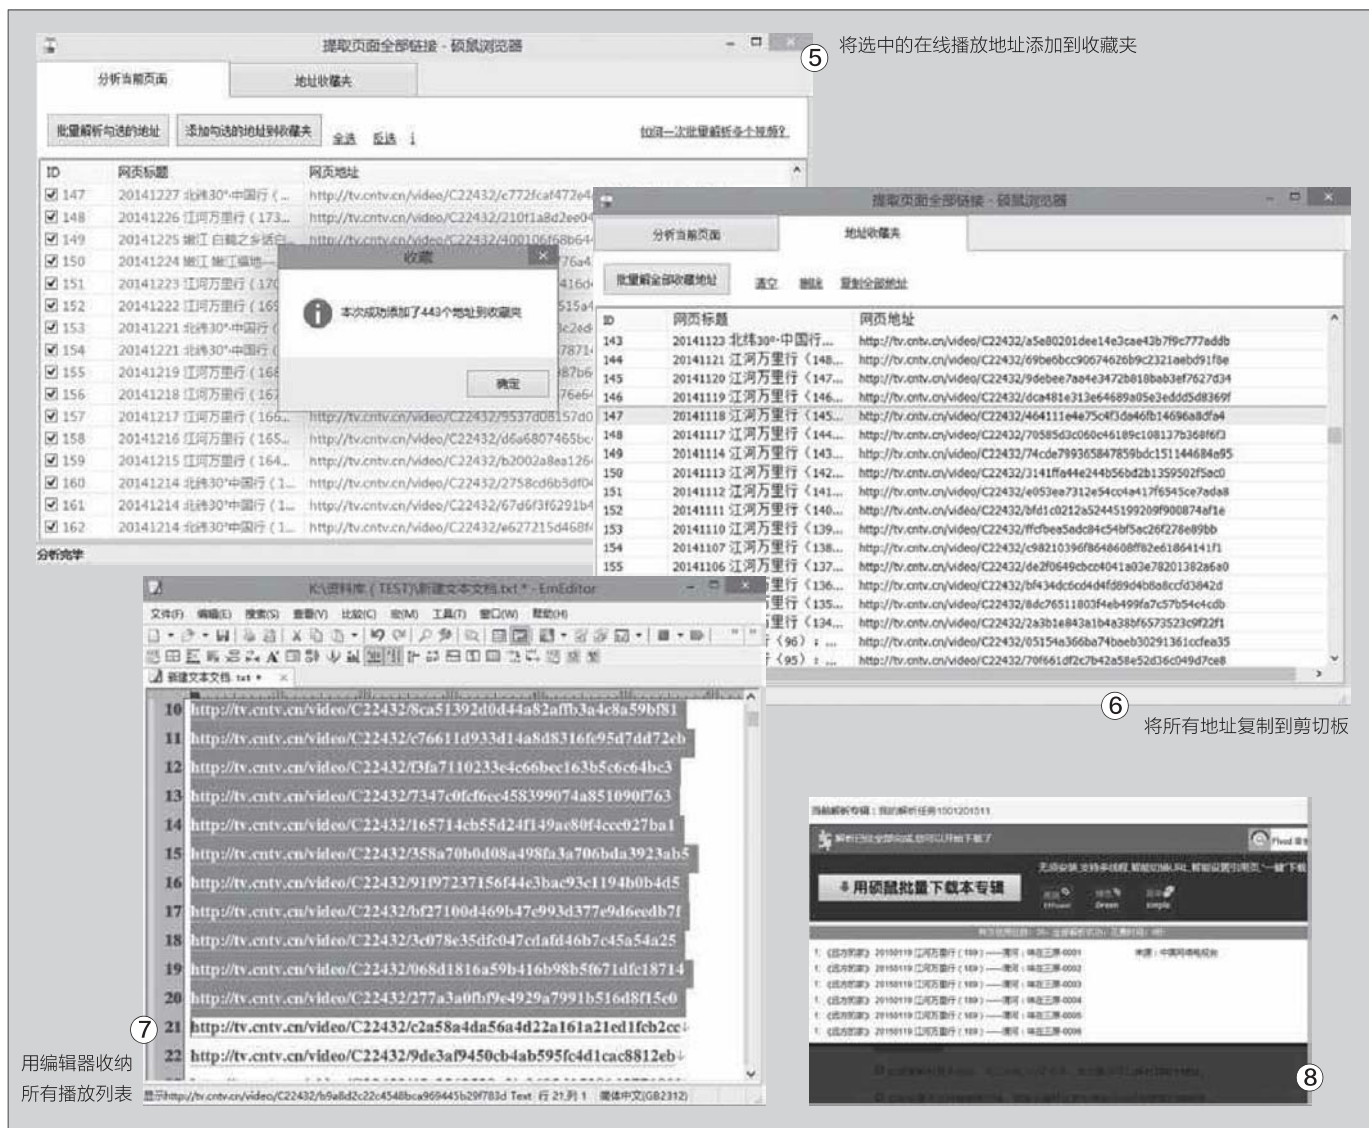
提取页面全部链接 - 硕鼠浏览器

⑤ 将选中的在线播放地址添加到收藏夹

分析当前页面 | 地址收藏集

批量解析勾选的地址 | 添加勾选的地址到收藏夹 | 全选 | 反选 | 如何一次批量解析多个视频?

| ID | 网页标题 | 网页地址 |
|---|---|---|
| 147 | 20141227 北纬30°中国行（... | http://tv.cntv.cn/video/C22432/c772fcaf472e4 |
| 148 | 20141226 江河万里行（173... | http://tv.cntv.cn/video/C22432/210f1a8d2ee04 |
| 149 | 20141225 浙江 白鹤之乡话白... | http://tv.cntv.cn/video/C22432/400106f68b64 |
| 150 | 20141224 浙江 浙江福地—... | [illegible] |
| 151 | 20141223 江河万里行（170 | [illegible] |
| 152 | 20141222 江河万里行（169 | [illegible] |
| 153 | 20141221 北纬30°中国行（ | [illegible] |
| 154 | 20141221 北纬30°中国行（ | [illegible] |
| 155 | 20141219 江河万里行（168 | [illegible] |
| 156 | 20141218 江河万里行（167 | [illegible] |
| 157 | 20141217 江河万里行（166... | http://tv.cntv.cn/video/C22432/9537d08157d0 |
| 158 | 20141216 江河万里行（165... | http://tv.cntv.cn/video/C22432/d6a6807465bc |
| 159 | 20141215 江河万里行（164... | http://tv.cntv.cn/video/C22432/b2002a8ea126 |
| 160 | 20141214 北纬30°中国行（1... | http://tv.cntv.cn/video/C22432/2758cd6b3df0 |
| 161 | 20141214 北纬30°中国行（1... | http://tv.cntv.cn/video/C22432/67d6f3f6291b4 |
| 162 | 20141214 北纬30°中国行（1... | http://tv.cntv.cn/video/C22432/e627215d468f |

分析完毕

收藏

本次成功添加了443个地址到收藏夹

确定

提取页面全部链接 - 硕鼠浏览器

分析当前页面 | 地址收藏集

批量解全部收藏地址 | 清空 | 删除 | 复制全部地址

| ID | 网页标题 | 网页地址 |
|---|---|---|
| 143 | 20141123 北纬30°中国行... | http://tv.cntv.cn/video/C22432/a5e80201dee14e3cae43b7f9c777addb |
| 144 | 20141121 江河万里行（148... | http://tv.cntv.cn/video/C22432/69be6bcc90674626b9c2321aebd91f8e |
| 145 | 20141120 江河万里行（147... | http://tv.cntv.cn/video/C22432/9debee7aa4e3472b818bab3ef7627d34 |
| 146 | 20141119 江河万里行（146... | http://tv.cntv.cn/video/C22432/dca481e313e64689a05e3edd5d8369f |
| 147 | 20141118 江河万里行（145... | http://tv.cntv.cn/video/C22432/464111e4e75c4f3da46fb14696a8dfa4 |
| 148 | 20141117 江河万里行（144... | http://tv.cntv.cn/video/C22432/70585d3c060c46189c108137b368f6f3 |
| 149 | 20141114 江河万里行（143... | http://tv.cntv.cn/video/C22432/74cde799365847859bdc151144684a95 |
| 150 | 20141113 江河万里行（142... | http://tv.cntv.cn/video/C22432/3141ffa44e244b56bd2b1359502f5ac0 |
| 151 | 20141112 江河万里行（141... | http://tv.cntv.cn/video/C22432/e053ea7312e54cc4a417f6545ce7ada8 |
| 152 | 20141111 江河万里行（140... | http://tv.cntv.cn/video/C22432/bfd1c0212a52445199209f900874af1e |
| 153 | 20141110 江河万里行（139... | http://tv.cntv.cn/video/C22432/ffcfbea5adc84c54bf5ac26f278e89bb |
| 154 | 20141107 江河万里行（138... | http://tv.cntv.cn/video/C22432/c98210396f8648608ff82e61864141f1 |
| 155 | 20141106 江河万里行（137... | http://tv.cntv.cn/video/C22432/de2f0649cbcc4041a03e78201382a6a0 |
| | 里行（136... | http://tv.cntv.cn/video/C22432/bf434dc6cd4d4fd89d4b8a8ccfd3842d |
| | 里行（135... | http://tv.cntv.cn/video/C22432/8dc76511803f4eb499fa7c57b54c4cdb |
| | 里行（134... | http://tv.cntv.cn/video/C22432/2a3b1e843a1b4a38bf6573523c9f22f1 |
| | 行（96）：... | http://tv.cntv.cn/video/C22432/05154a366ba74baeb30291361ccfea35 |
| | 行（95）：... | http://tv.cntv.cn/video/C22432/70f661df2c7b42a58e52d36c049d7ce8 |

⑥ 将所有地址复制到剪切板

K:\资料库（TEST)\新建文本文档.txt * - EmEditor

文件(F) 编辑(E) 搜索(S) 查看(V) 比较(C) 宏(M) 工具(T) 窗口(W) 帮助(H)

新建文本文档.txt *

10 http://tv.cntv.cn/video/C22432/8ca51392d0d44a82affb3a4c8a59bf81
11 http://tv.cntv.cn/video/C22432/c76611d933d14a8d8316fe95d7dd72eb
12 http://tv.cntv.cn/video/C22432/f3fa7110233e4c66bec163b5c6c64bc3
13 http://tv.cntv.cn/video/C22432/7347c0fcf6ec458399074a851090f763
14 http://tv.cntv.cn/video/C22432/165714cb55d24f149ae80f4ccc027ba1
15 http://tv.cntv.cn/video/C22432/358a70b0d08a498fa3a706bda3923ab5
16 http://tv.cntv.cn/video/C22432/91f97237156f44e3bac93c1194b0b4d5
17 http://tv.cntv.cn/video/C22432/bf27100d469b47e993d377e9d6eedb7f
18 http://tv.cntv.cn/video/C22432/3c078e35dfc047cdafd46b7c45a54a25
19 http://tv.cntv.cn/video/C22432/068d1816a59b416b98b5f671dfc18714
20 http://tv.cntv.cn/video/C22432/277a3a0fbf9e4929a7991b516d8f15e0
21 http://tv.cntv.cn/video/C22432/c2a58a4da56a4d22a161a21ed1fcb2cc
22 http://tv.cntv.cn/video/C22432/9de3af9450cb4ab595fc4d1cac8812eb

显示http://tv.cntv.cn/video/C22432/b9a8d2c22c4548bca969445b29f783d Text 行 21,列 1 简体中文(GB2312)

⑦ 用编辑器收纳所有播放列表

当前解析专辑：我的解析任务1501201511

解析已经全部完成,您可以开始下载了

用硕鼠批量下载本专辑

⑧